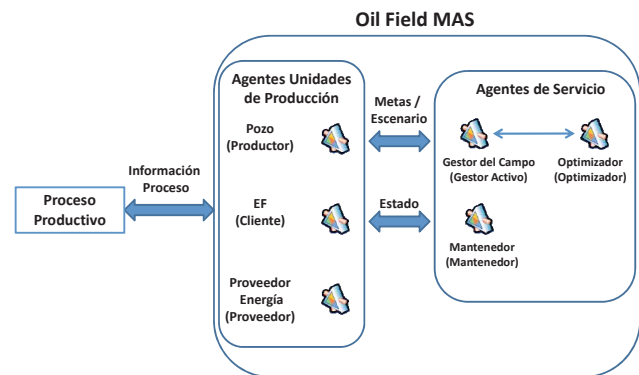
Oil Field MAS

Agentes Unidades de Producción

Pozo (Productor)

EF (Cliente)

Proveedor Energía (Proveedor)

Metas / Escenario

Estado

Agentes de Servicio

Gestor del Campo (Gestor Activo)

Optimizador (Optimizador)

Mantenedor (Mantenedor)

Información Proceso

Proceso Productivo